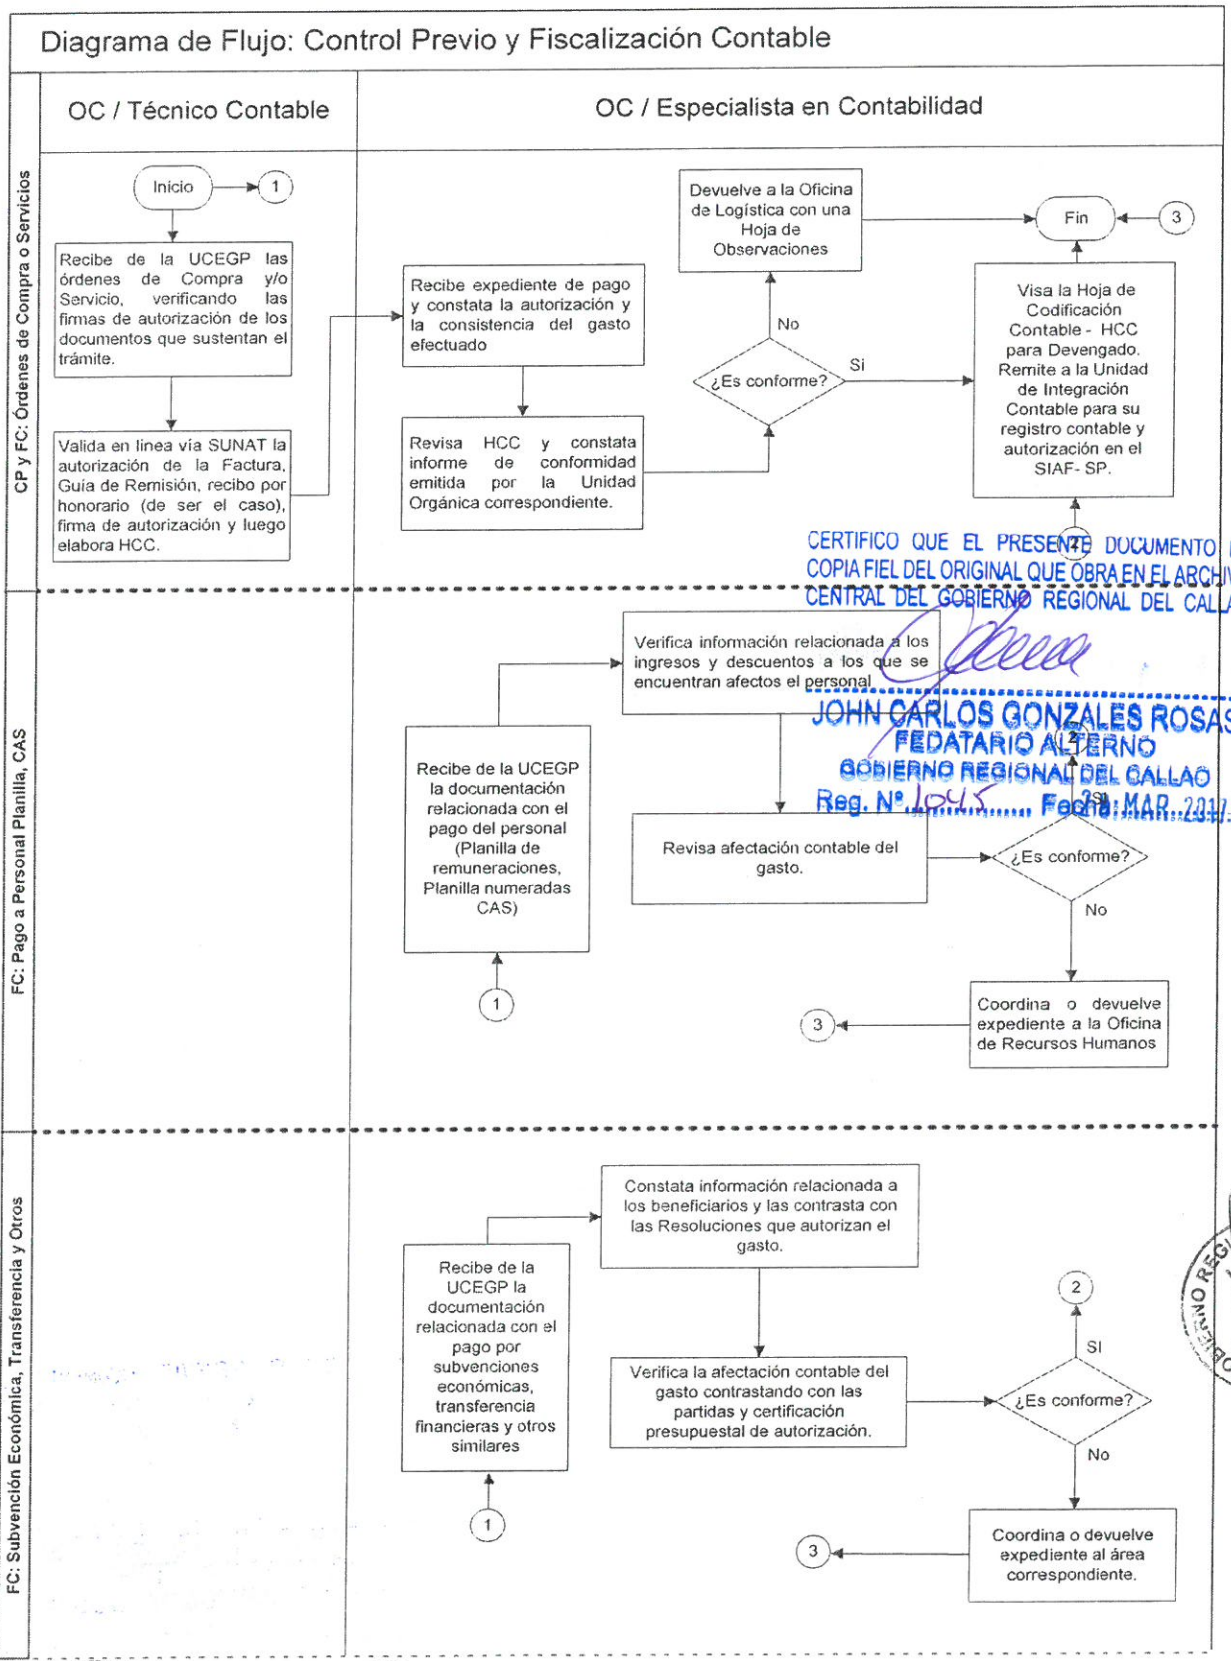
Diagrama de Flujo: Control Previo y Fiscalización Contable

OC / Técnico Contable

OC / Especialista en Contabilidad

CP y FC: Órdenes de Compra o Servicios

Inicio

1

Recibe de la UCEGP las órdenes de Compra y/o Servicio, verificando las firmas de autorización de los documentos que sustentan el trámite.

Valida en línea vía SUNAT la autorización de la Factura, Guía de Remisión, recibo por honorario (de ser el caso), firma de autorización y luego elabora HCC.

Recibe expediente de pago y constata la autorización y la consistencia del gasto efectuado

Revisa HCC y constata informe de conformidad emitida por la Unidad Orgánica correspondiente.

Devuelve a la Oficina de Logística con una Hoja de Observaciones

No

¿Es conforme?

Si

Fin

3

Visa la Hoja de Codificación Contable - HCC para Devengado. Remite a la Unidad de Integración Contable para su registro contable y autorización en el SIAF- SP.

2

CERTIFICO QUE EL PRESENTE DOCUMENTO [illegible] COPIA FIEL DEL ORIGINAL QUE OBRA EN EL ARCHI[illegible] CENTRAL DEL GOBIERNO REGIONAL DEL CALL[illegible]

JOHN CARLOS GONZALES ROSA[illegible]
FEDATARIO ALTERNO
GOBIERNO REGIONAL DEL CALLAO
Reg. Nº 1045 ...... Fecha: 28 MAR 2017

FC: Pago a Personal Planilla, CAS

Verifica información relacionada a los ingresos y descuentos a los que se encuentran afectos el personal

Recibe de la UCEGP la documentación relacionada con el pago del personal (Planilla de remuneraciones, Planilla numeradas CAS)

1

Revisa afectación contable del gasto.

2

Si

¿Es conforme?

No

Coordina o devuelve expediente a la Oficina de Recursos Humanos

3

FC: Subvención Económica, Transferencia y Otros

Constata información relacionada a los beneficiarios y las contrasta con las Resoluciones que autorizan el gasto.

Recibe de la UCEGP la documentación relacionada con el pago por subvenciones económicas, transferencia financieras y otros similares

1

Verifica la afectación contable del gasto contrastando con las partidas y certificación presupuestal de autorización.

2

SI

¿Es conforme?

No

Coordina o devuelve expediente al área correspondiente.

3